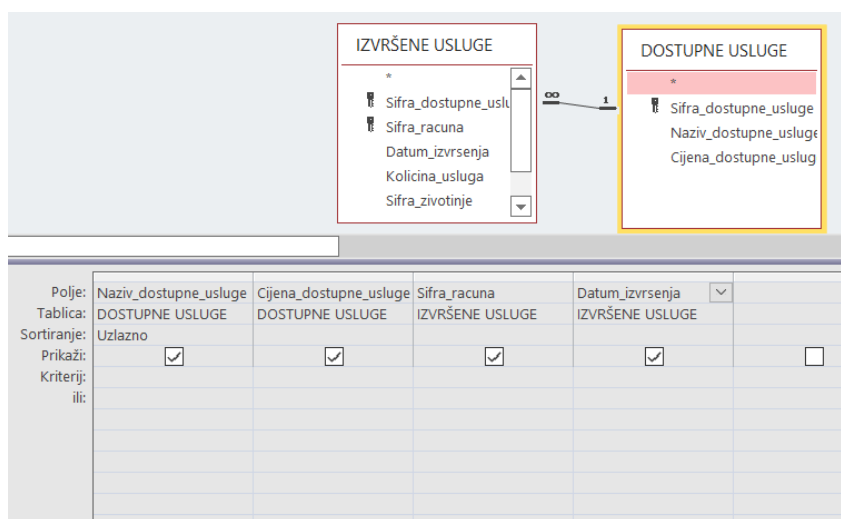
IZVRŠENE USLUGE
*
Sifra_dostupne_uslu
Sifra_racuna
Datum_izvrsenja
Kolicina_usluga
Sifra_zivotinje

∞ 1

DOSTUPNE USLUGE
*
Sifra_dostupne_usluge
Naziv_dostupne_usluge
Cijena_dostupne_uslug

| | | | | | |
|---|---|---|---|---|---|
| Polje: | Naziv_dostupne_usluge | Cijena_dostupne_usluge | Sifra_racuna | Datum_izvrsenja | |
| Tablica: | DOSTUPNE USLUGE | DOSTUPNE USLUGE | IZVRŠENE USLUGE | IZVRŠENE USLUGE | |
| Sortiranje: | Uzlazno | | | | |
| Prikaži: | ☑ | ☑ | ☑ | ☑ | ☐ |
| Kriterij: | | | | | |
| ili: | | | | | |